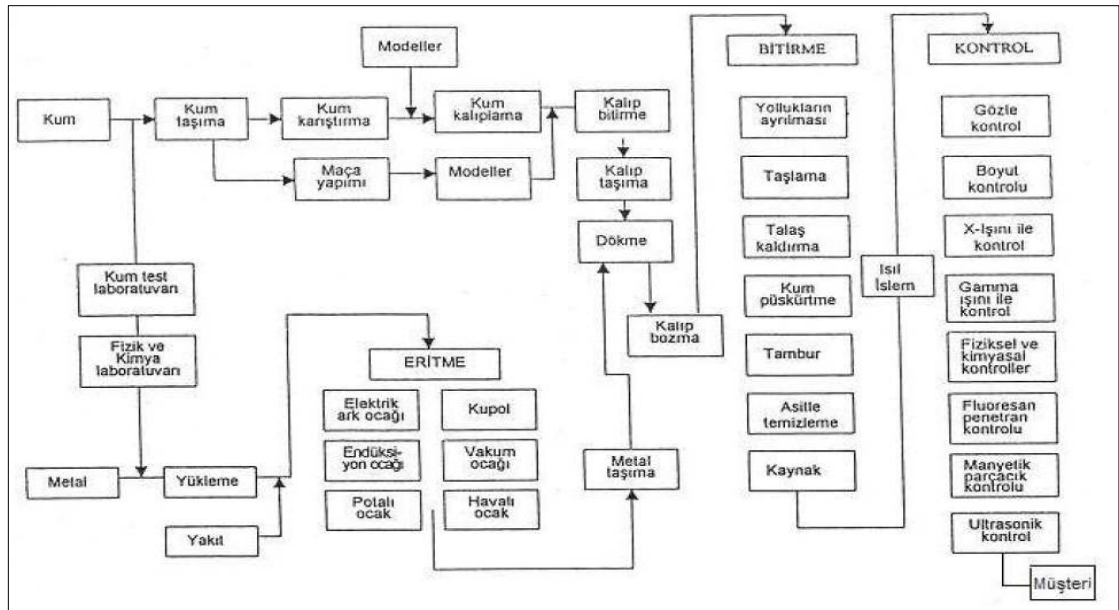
Modeller

Kum

Kum taşıma

Kum karıştırma

Kum kalıplama

Kalıp bitirme

Maça yapımı

Modeller

Kalıp taşıma

Dökme

Kalıp bozma

BİTİRME

Yollukların ayrılması

Taşlama

Talaş kaldırma

Kum püskürtme

Tambur

Asitle temizleme

Kaynak

Isıl İşlem

KONTROL

Gözle kontrol

Boyut kontrolu

X-Işını ile kontrol

Gamma ışını ile kontrol

Fiziksel ve kimyasal kontroller

Fluoresan penetran kontrolu

Manyetik parçacık kontrolu

Ultrasonik kontrol

Müşteri

Kum test laboratuvarı

Fizik ve Kimya laboratuvarı

ERİTME

Elektrik ark ocağı

Kupol

Endüksiyon ocağı

Vakum ocağı

Potalı ocak

Havalı ocak

Metal taşıma

Metal

Yükleme

Yakıt